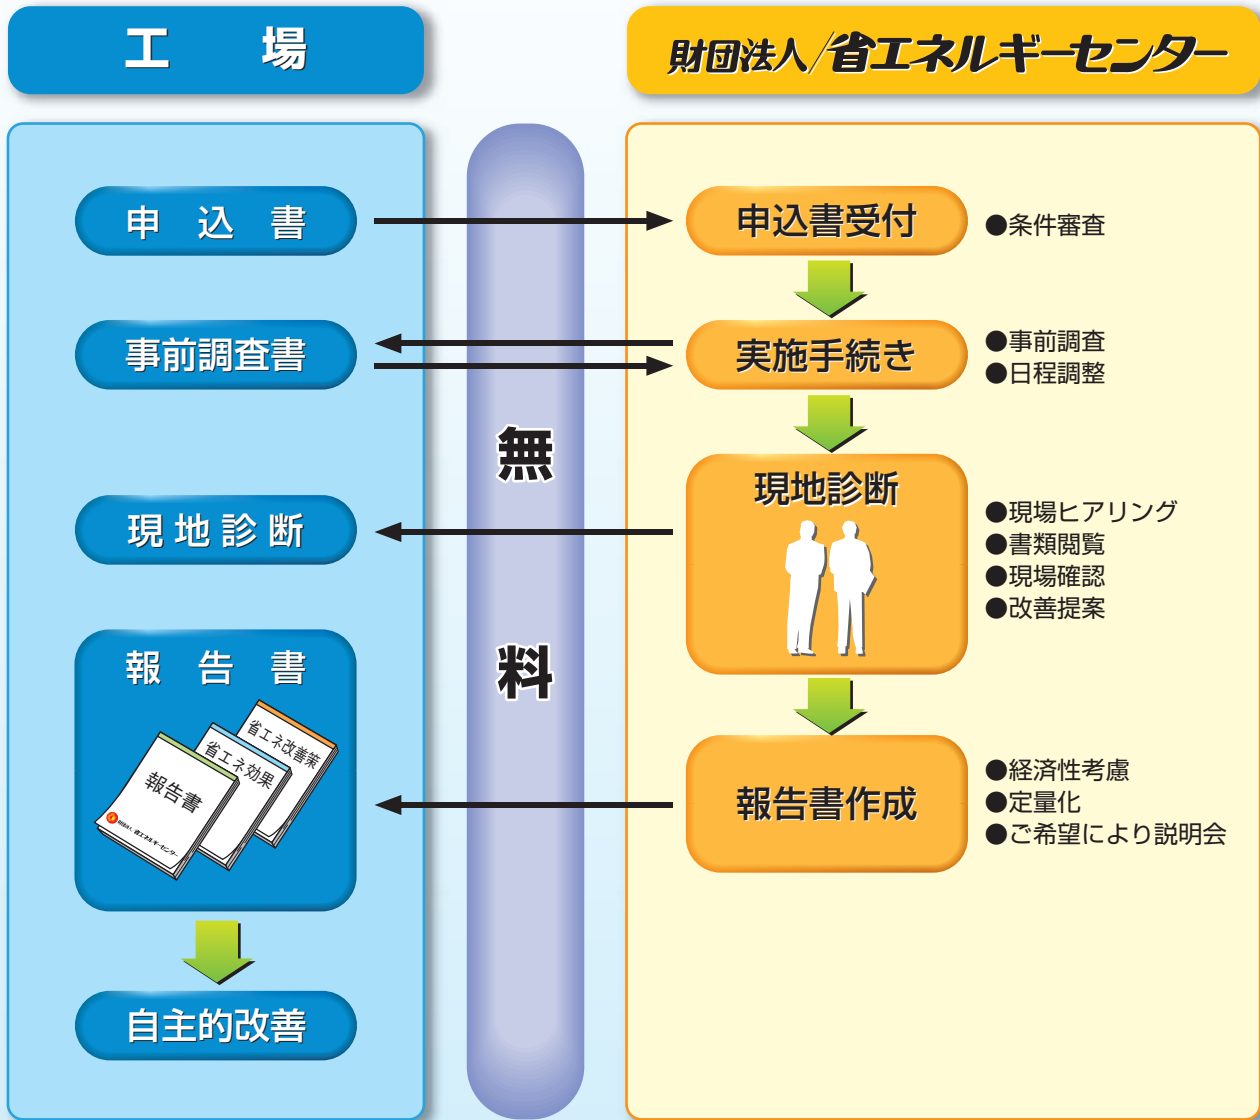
工　場

財団法人／省エネルギーセンター

申　込　書

事前調査書

現 地 診 断

報　告　書

省エネ改善策

省エネ効果

報告書

財団法人 省エネルギーセンター

自主的改善

無

料

申込書受付

●条件審査

実施手続き

●事前調査
●日程調整

現地診断

●現場ヒアリング
●書類閲覧
●現場確認
●改善提案

報告書作成

●経済性考慮
●定量化
●ご希望により説明会